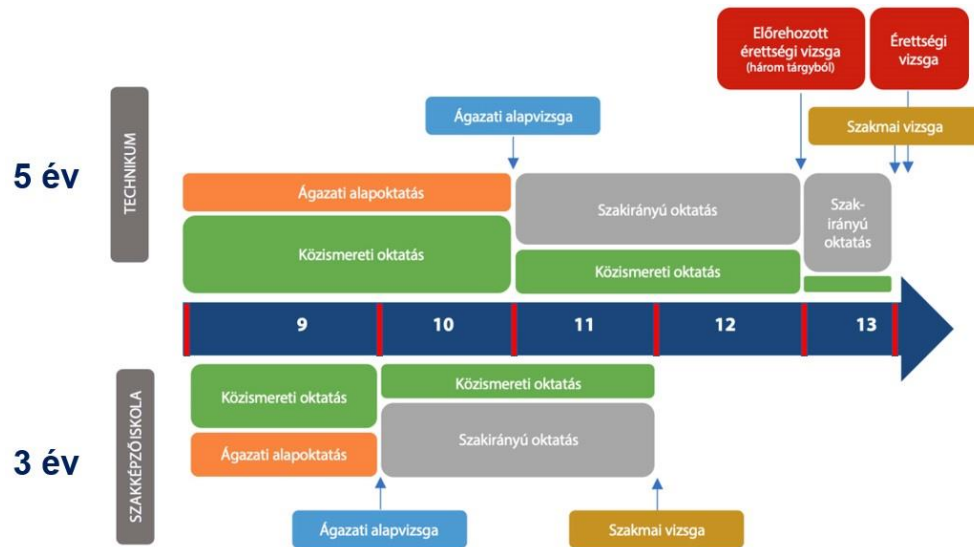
Előrehozott érettségi vizsga (három tárgyból)

Érettségi vizsga

Ágazati alapvizsga

Szakmai vizsga

5 év

TECHNIKUM

Ágazati alapoktatás

Közismereti oktatás

Szakirányú oktatás

Közismereti oktatás

Szakirányú oktatás

9

10

11

12

13

SZAKKÉPZŐISKOLA

Közismereti oktatás

Ágazati alapoktatás

Közismereti oktatás

Szakirányú oktatás

3 év

Ágazati alapvizsga

Szakmai vizsga